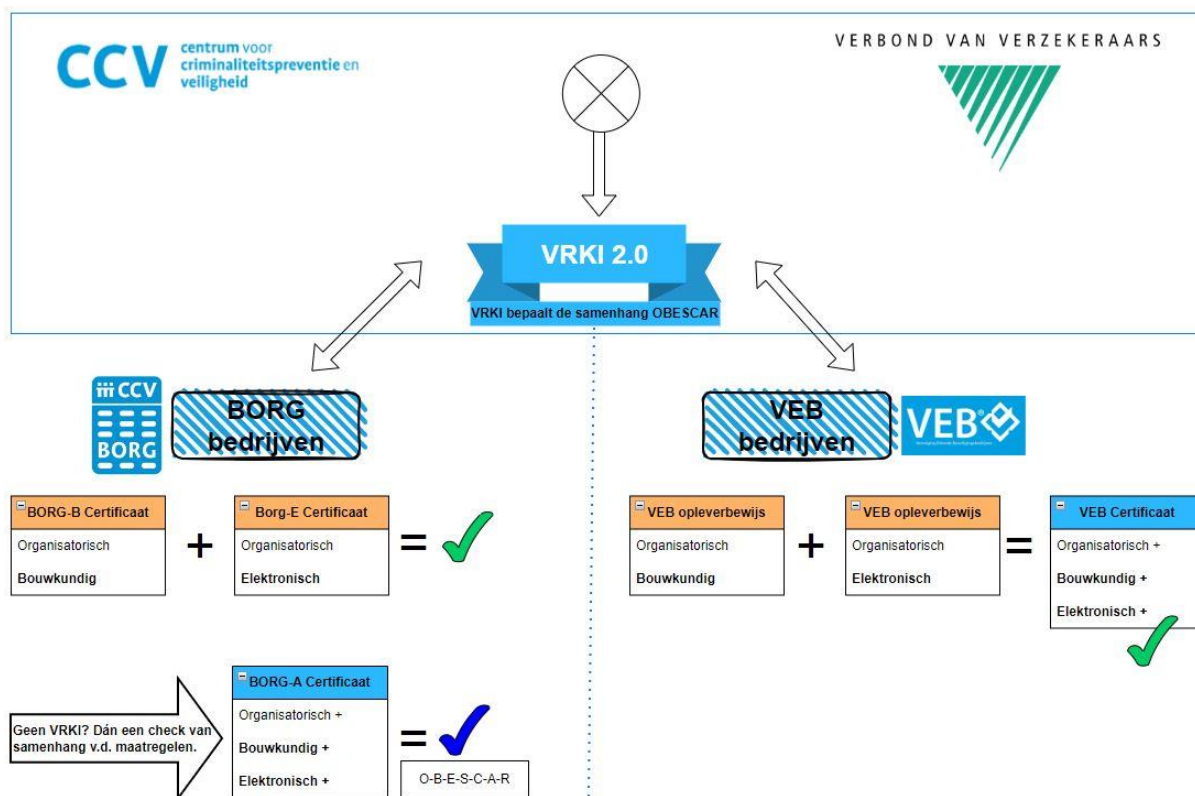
CCV centrum voor criminaliteitspreventie en veiligheid

VERBOND VAN VERZEKERAARS

VRKI 2.0

VRKI bepaalt de samenhang OBESCAR

CCV BORG

BORG bedrijven

VEB bedrijven

VEB

BORG-B Certificaat
Organisatorisch
Bouwkundig

+

Borg-E Certificaat
Organisatorisch
Elektronisch

=

VEB opleverbewijs
Organisatorisch
Bouwkundig

+

VEB opleverbewijs
Organisatorisch
Elektronisch

=

VEB Certificaat
Organisatorisch +
Bouwkundig +
Elektronisch +

Geen VRKI? Dán een check van samenhang v.d. maatregelen.

BORG-A Certificaat
Organisatorisch +
Bouwkundig +
Elektronisch +

=

O-B-E-S-C-A-R